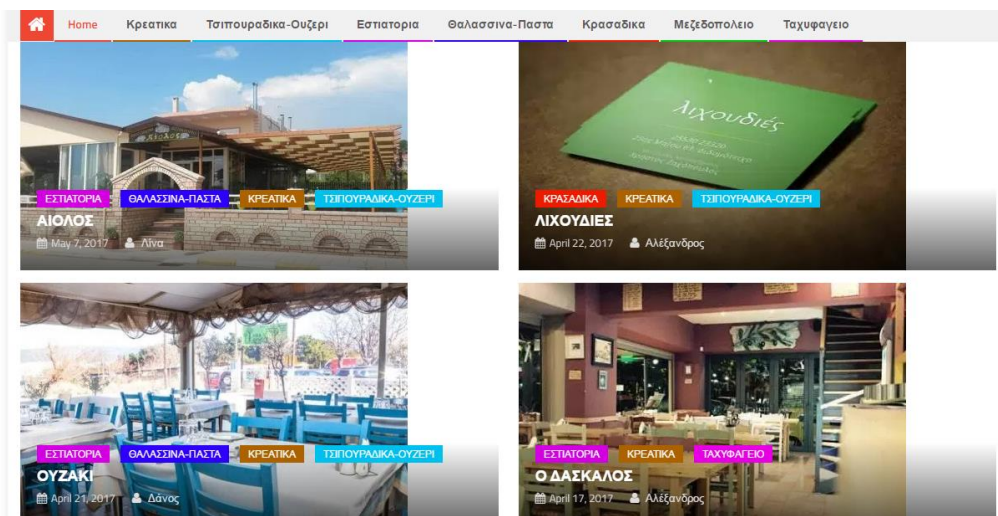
Home Κρεατικα Τσιπουραδικα-Ουζερι Εστιατορια Θαλασσινα-Παστα Κρασαδικα Μεζεδοπολειο Ταχυφαγειο

ΕΣΤΙΑΤΟΡΙΑ ΘΑΛΑΣΣΙΝΑ-ΠΑΣΤΑ ΚΡΕΑΤΙΚΑ ΤΣΙΠΟΥΡΑΔΙΚΑ-ΟΥΖΕΡΙ

ΑΙΟΛΟΣ

May 7, 2017 Λίνα

λιχουδιές

ΚΡΑΣΑΔΙΚΑ ΚΡΕΑΤΙΚΑ ΤΣΙΠΟΥΡΑΔΙΚΑ-ΟΥΖΕΡΙ

ΛΙΧΟΥΔΙΕΣ

April 22, 2017 Αλέξανδρος

ΕΣΤΙΑΤΟΡΙΑ ΘΑΛΑΣΣΙΝΑ-ΠΑΣΤΑ ΚΡΕΑΤΙΚΑ ΤΣΙΠΟΥΡΑΔΙΚΑ-ΟΥΖΕΡΙ

ΟΥΖΑΚΙ

April 21, 2017 Δάνος

ΕΣΤΙΑΤΟΡΙΑ ΚΡΕΑΤΙΚΑ ΤΑΧΥΦΑΓΕΙΟ

Ο ΔΑΣΚΑΛΟΣ

April 17, 2017 Αλέξανδρος